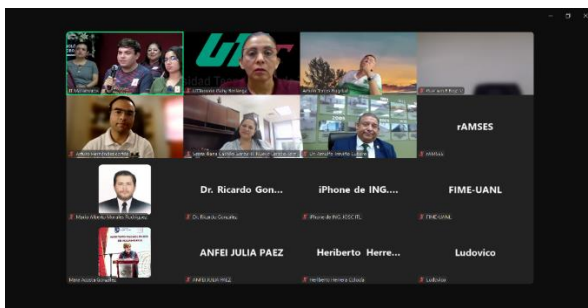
IT Matamoros

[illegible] Ochoa Arellano

Arturo Reyes Hugarte

Alan Israel Rugello

rAMSES

Arturo Hernández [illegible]

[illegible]

Dr. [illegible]

rAMSES

Dr. Ricardo Gon...

iPhone de ING....

FIME-UANL

Mario Alberto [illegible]

Dr. Ricardo González

iPhone de ING. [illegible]

FIME-UANL

ANFEI JULIA PAEZ

Heriberto Herre...

Ludovico

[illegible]

ANFEI JULIA PAEZ

Heriberto Herrera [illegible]

Ludovico